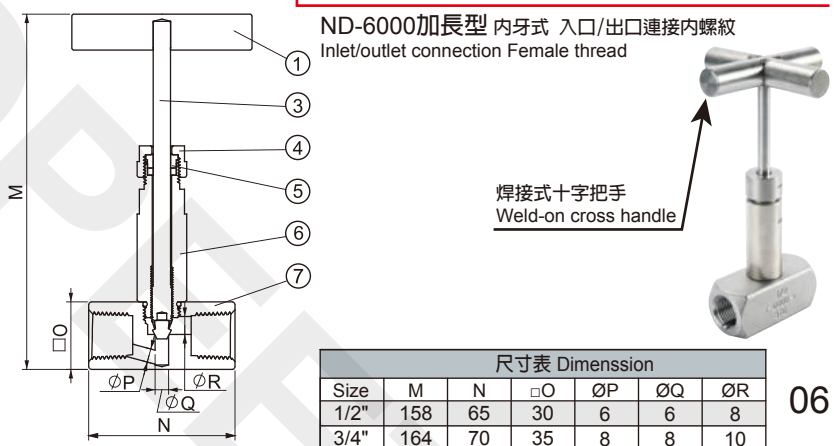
ND-6000加長型 內牙式 入口/出口連接內螺紋
Inlet/outlet connection Female thread

①
③
④
⑤
⑥
⑦
M
□O
ØP
ØR
ØQ
N

焊接式十字把手
Weld-on cross handle

| 尺寸表 Dimenssion | | | | | | |
|---|---|---|---|---|---|---|
| Size | M | N | □O | ØP | ØQ | ØR |
| 1/2" | 158 | 65 | 30 | 6 | 6 | 8 |
| 3/4" | 164 | 70 | 35 | 8 | 8 | 10 |

06